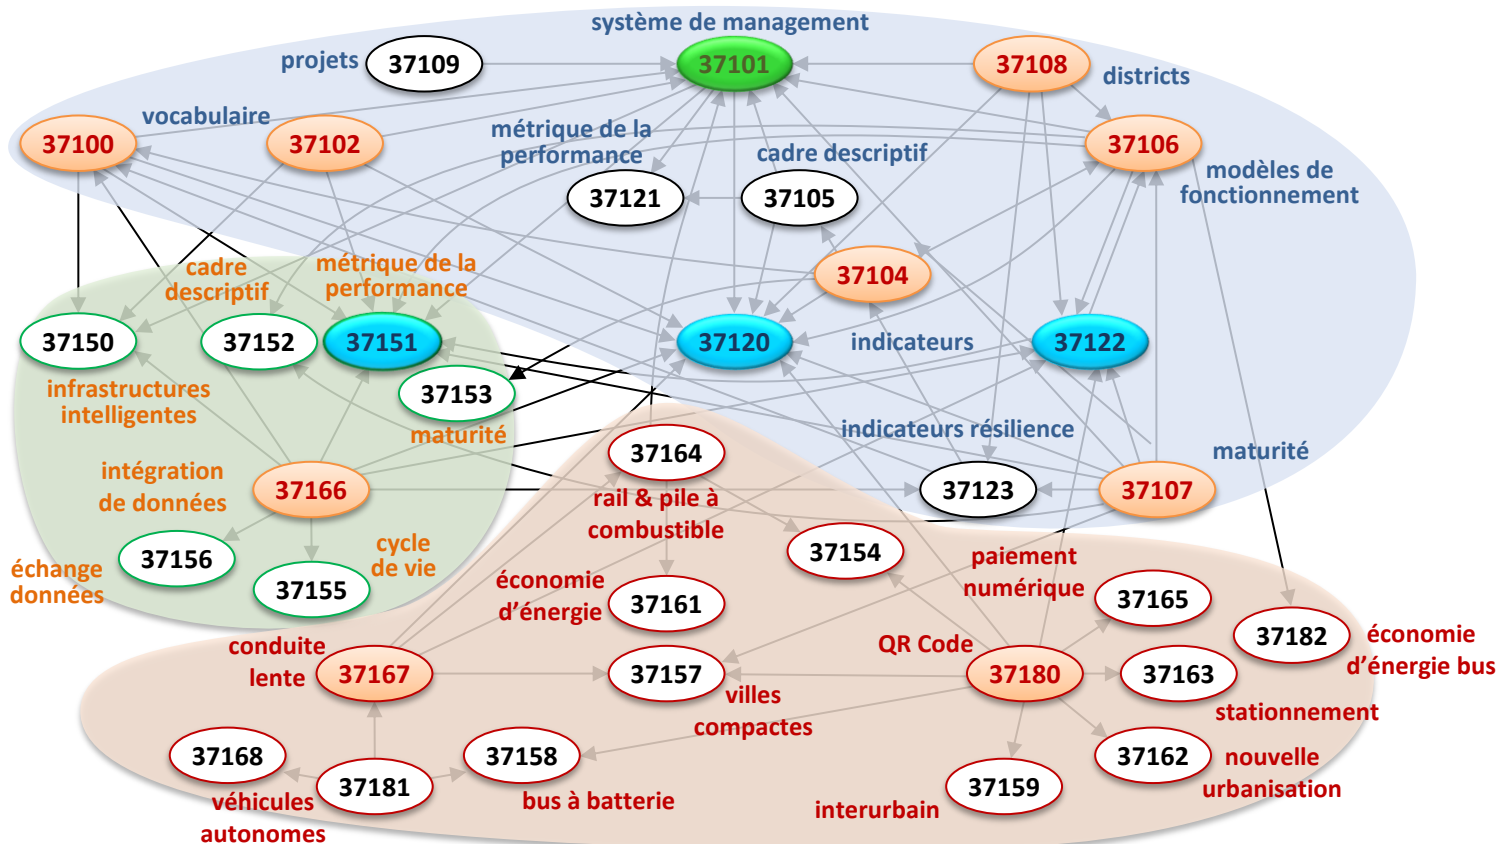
système de management
projets
37109
37101
37108
districts
vocabulaire
37100
37102
métrique de la performance
37106
cadre descriptif
modèles de fonctionnement
37121
37105
cadre descriptif
métrique de la performance
37104
37150
37152
37151
37120
indicateurs
37122
37153
infrastructures intelligentes
maturité
indicateurs résilience
37164
maturité
intégration de données
37166
37123
37107
rail & pile à combustible
cycle de vie
37156
37154
échange données
37155
économie d'énergie
37161
paiement numérique
37165
37182
économie d'énergie bus
conduite lente
QR Code
37167
37157
37180
37163
villes compactes
stationnement
37168
37181
37158
37162
nouvelle urbanisation
véhicules autonomes
bus à batterie
interurbain
37159